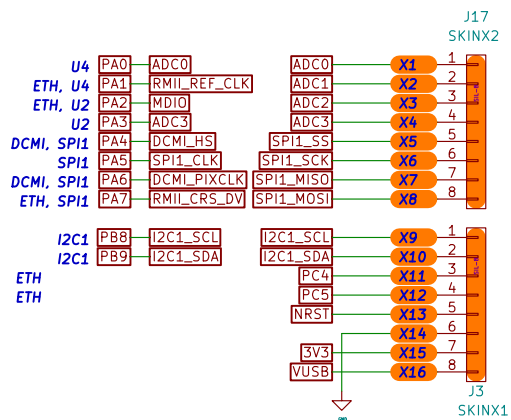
J17
SKINX2

U4 PA0 ADC0
ETH, U4 PA1 RMII_REF_CLK
ETH, U2 PA2 MDIO
U2 PA3 ADC3
DCMI, SPI1 PA4 DCMI_HS
SPI1 PA5 SPI1_CLK
DCMI, SPI1 PA6 DCMI_PIXCLK
ETH, SPI1 PA7 RMII_CRS_DV

ADC0 X1 1
ADC1 X2 2
ADC2 X3 3
ADC3 X4 4
SPI1_SS X5 5
SPI1_SCK X6 6
SPI1_MISO X7 7
SPI1_MOSI X8 8

I2C1 PB8 I2C1_SCL
I2C1 PB9 I2C1_SDA
ETH
ETH

I2C1_SCL X9 1
I2C1_SDA X10 2
PC4 X11 3
PC5 X12 4
NRST X13 5
X14 6
3V3 X15 7
VUSB X16 8

J3
SKINX1